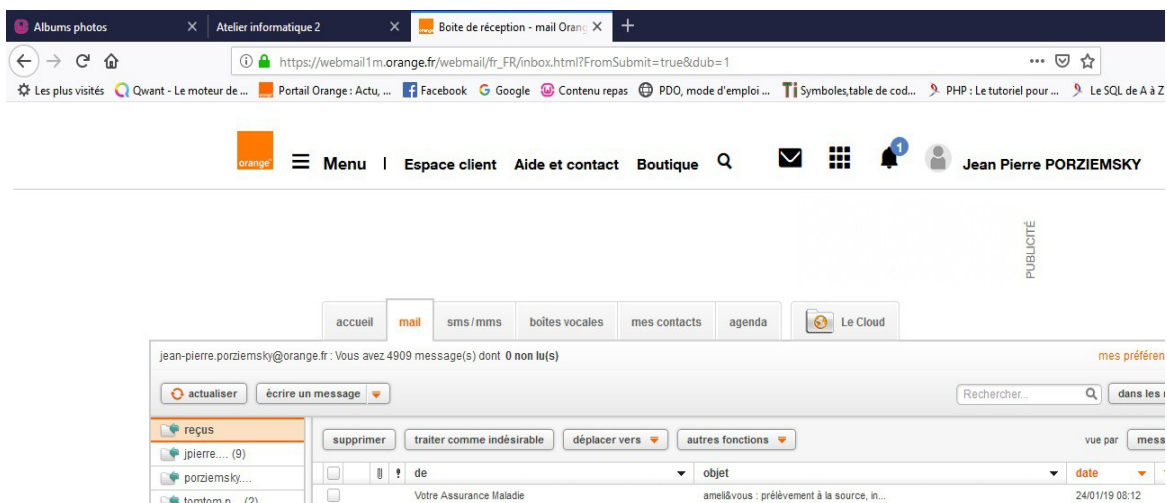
Albums photos ×
Atelier informatique 2 ×
Boite de réception - mail Orang ×
+

https://webmail1m.orange.fr/webmail/fr_FR/inbox.html?FromSubmit=true&dub=1

Les plus visités
Qwant - Le moteur de ...
Portail Orange : Actu, ...
Facebook
Google
Contenu repas
PDO, mode d'emploi ...
Symboles,table de cod...
PHP : Le tutoriel pour ...
Le SQL de A à Z

orange
Menu | Espace client Aide et contact Boutique
1
Jean Pierre PORZIEMSKY

PUBLICITÉ

accueil
mail
sms/mms
boites vocales
mes contacts
agenda
Le Cloud

jean-pierre.porziemsky@orange.fr : Vous avez 4909 message(s) dont 0 non lu(s)
mes préféren

actualiser
écrire un message
Rechercher...
dans les

reçus
jpierre.... (9)
porziemsky....
tomtom.n... (2)

supprimer
traiter comme indésirable
déplacer vers
autres fonctions
vue par
mess

de
objet
date

Votre Assurance Maladie
ameli&vous : prélèvement à la source, in...
24/01/19 08:12